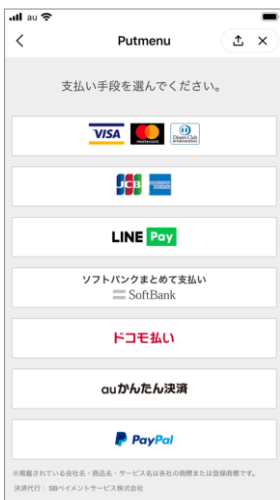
au

Putmenu

支払い手段を選んでください。

VISA mastercard Diners Club International

JCB AMERICAN EXPRESS

LINE Pay

ソフトバンクまとめて支払い
SoftBank

ドコモ払い

auかんたん決済

PayPal

※掲載されている会社名・商品名・サービス名は各社の商標または登録商標です。

決済代行：SBペイメントサービス株式会社